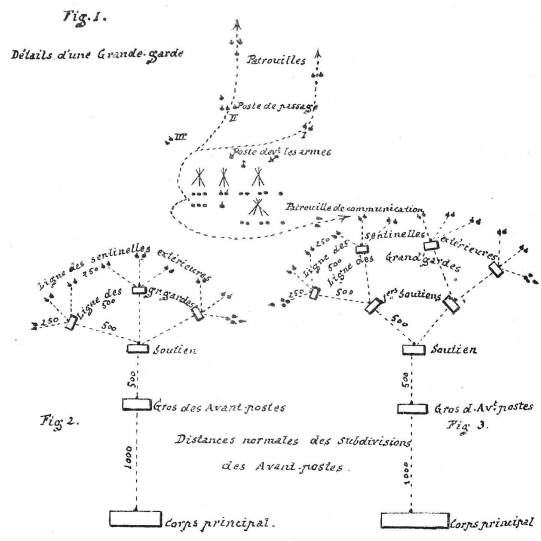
Fig. 1.

Détails d'une Grande-garde

Patrouilles

Poste de passage

II

I

III

Poste des les armes

Patrouille de communication

Ligne des sentinelles extérieures

250

250

Ligne des 500 gr. gardes

500

Soutien

500

Gros des Avant-postes

Fig. 2.

1000

Corps principal.

Sentinelles extérieures

250

Ligne des 500

Ligne des Grand'gardes

250

500

ers Soutiens

500

Soutien

500

Gros d'Avt postes

Fig. 3.

1000

Corps principal

Distances normales des subdivisions des Avant-postes.